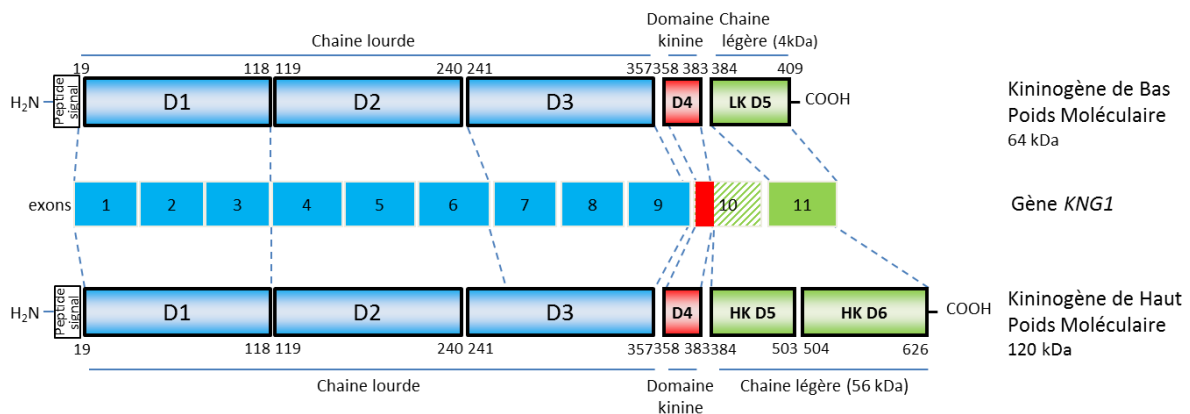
Chaine lourde

Domaine kinine

Chaine légère (4kDa)

19 118 119 240 241 357 358 383 384 409

$H_2N$ Peptide signal D1 D2 D3 D4 LK D5 COOH

Kininogène de Bas Poids Moléculaire
64 kDa

exons 1 2 3 4 5 6 7 8 9 10 11

Gène *KNG1*

$H_2N$ Peptide signal D1 D2 D3 D4 HK D5 HK D6 COOH

Kininogène de Haut Poids Moléculaire
120 kDa

19 118 119 240 241 357 358 383 384 503 504 626

Chaine lourde

Domaine kinine

Chaine légère (56 kDa)